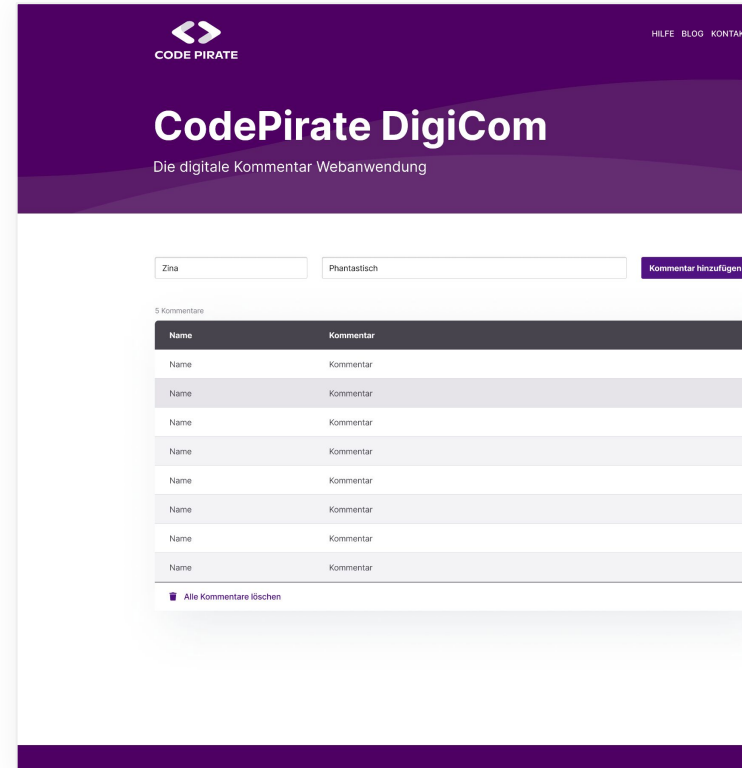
CODE PIRATE

HILFE BLOG KONTAK

CodePirate DigiCom

Die digitale Kommentar Webanwendung

Zina

Phantastisch

Kommentar hinzufügen

5 Kommentare

| Name | Kommentar |
|---|---|
| Name | Kommentar |
| Name | Kommentar |
| Name | Kommentar |
| Name | Kommentar |
| Name | Kommentar |
| Name | Kommentar |
| Name | Kommentar |
| Name | Kommentar |

Alle Kommentare löschen